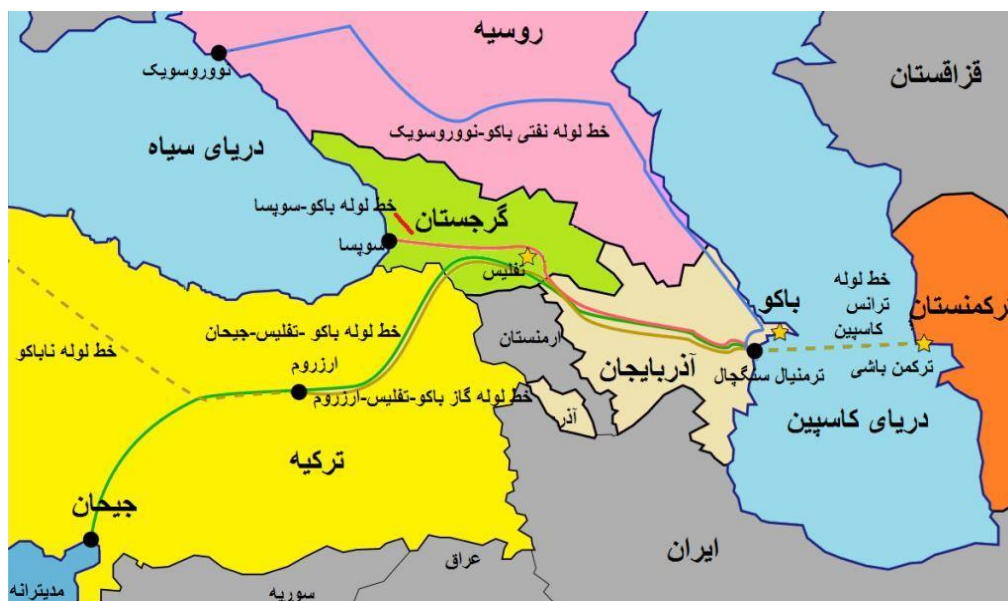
روسیه
قزاقستان
نووروسویک
خط لوله نفتی باکو-نووروسویک
دریای سیاه
خط لوله باکو-سوپسا
گرجستان
سوپسا
تفلیس
خط لوله
ترانس
کاسپین
ترکمنستان
باکو
خط لوله باکو -تفلیس-جیحان
ارمنستان
خط لوله ناباکو
آذربایجان
ترمینال سنگچال
ترکمن باشی
ارزروم
خط لوله گاز باکو-تفلیس-ارزروم
آذر
دریای کاسپین
ترکیه
جیحان
عراق
ایران
مدیترانه
سوریه